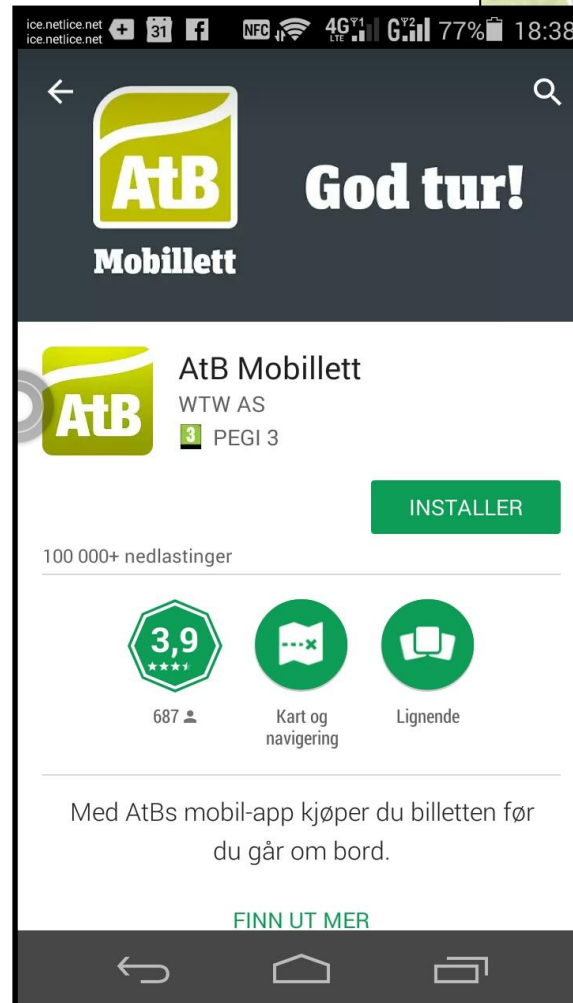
ice.netlice.net
ice.netlice.net 31 NFC 4G G 77% 18:38

AtB
Mobillett
God tur!

AtB
AtB Mobillett
WTW AS
3 PEGI 3

INSTALLER

100 000+ nedlastinger

3,9
687
Kart og navigering
Lignende

Med AtBs mobil-app kjøper du billetten før du går om bord.

FINN UT MER